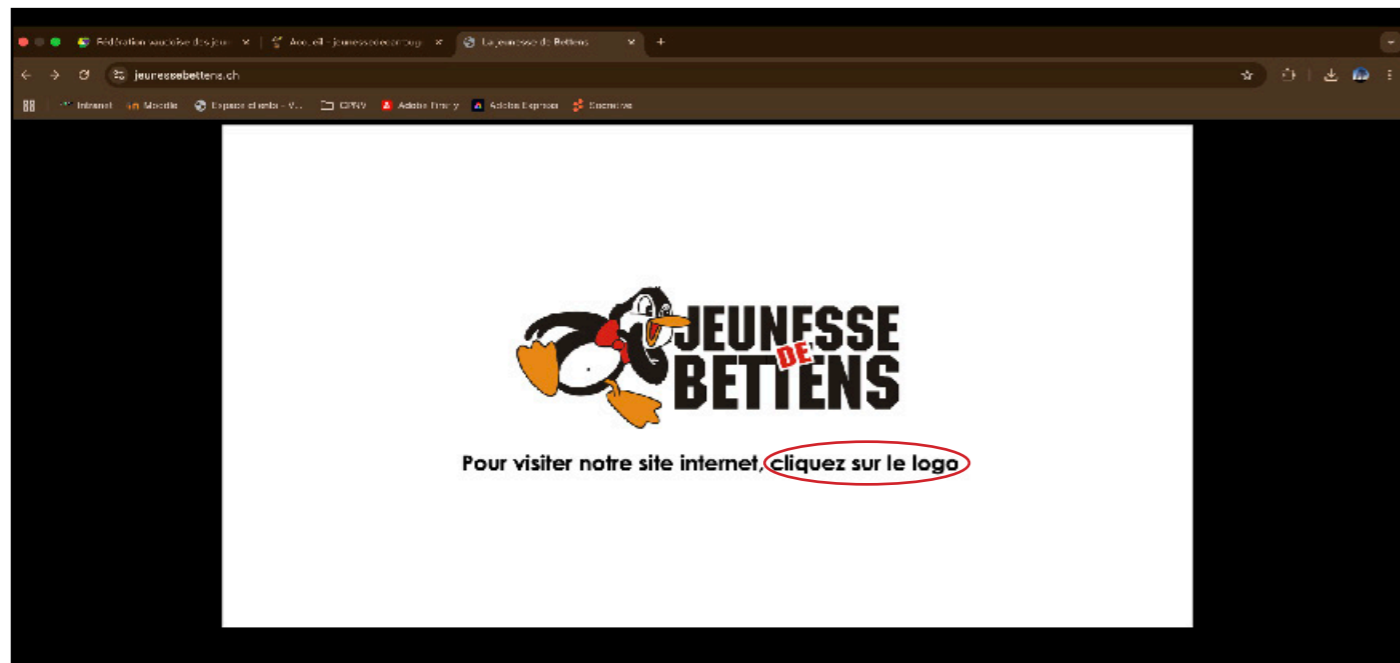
Fédération vaudoise des jeu ×
Accueil - jeunesse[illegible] ×
La Jeunesse de Bettens ×
+

jeunessebettens.ch

Intranet
Moodle
Espace client - V...
CPNV
Adobe Express
Adobe Express
Sharepoint

JEUNESSE DE BETTENS

Pour visiter notre site internet, cliquez sur le logo